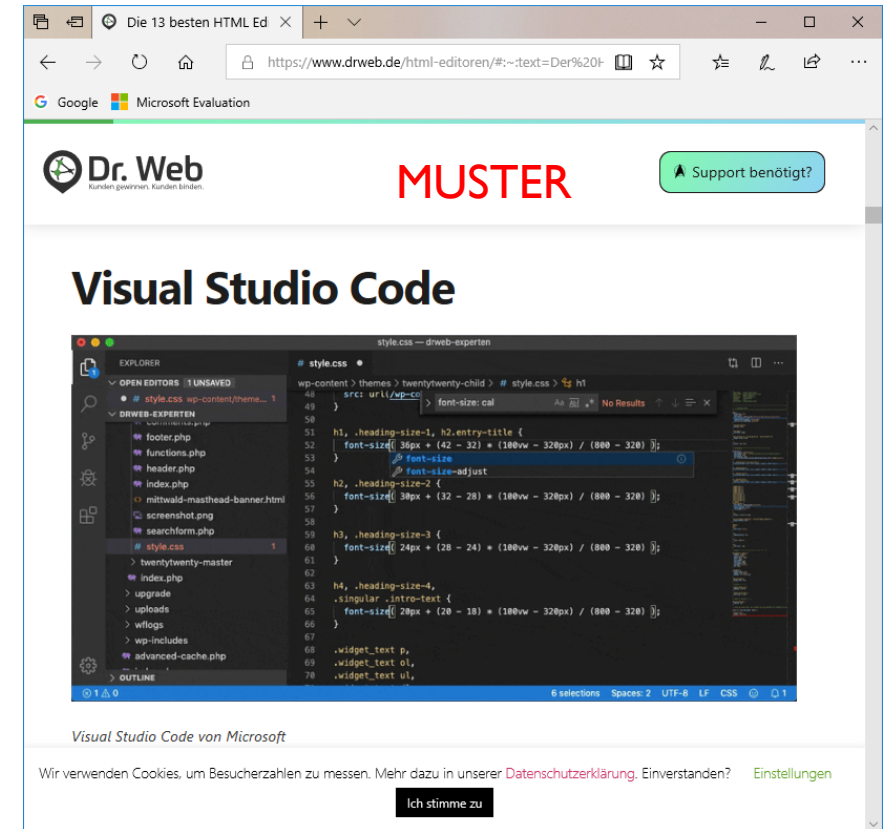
Die 13 besten HTML Ed

https://www.drweb.de/html-editoren/#:~:text=Der%20H

Google Microsoft Evaluation

Dr. Web
Kunden gewinnen. Kunden binden.

MUSTER

Support benötigt?

Visual Studio Code

style.css — drweb-experten

EXPLORER
OPEN EDITORS 1 UNSAVED
# style.css wp-content/theme... 1
DRWEB-EXPERTEN
comments.php
footer.php
functions.php
header.php
index.php
mittwald-masthead-banner.html
screenshot.png
searchform.php
# style.css 1
twentytwenty-master
index.php
upgrade
uploads
wflogs
wp-includes
advanced-cache.php
OUTLINE

# style.css
wp-content > themes > twentytwenty-child > # style.css > h1
48 src: url(/wp-co
49 }
50
51 h1, .heading-size-1, h2.entry-title {
52 font-size( 36px + (42 - 32) * (100vw - 320px) / (800 - 320) );
53 }
54
55 h2, .heading-size-2 {
56 font-size( 30px + (32 - 28) * (100vw - 320px) / (800 - 320) );
57 }
58
59 h3, .heading-size-3 {
60 font-size( 24px + (28 - 24) * (100vw - 320px) / (800 - 320) );
61 }
62
63 h4, .heading-size-4,
64 .singular .intro-text {
65 font-size( 20px + (20 - 18) * (100vw - 320px) / (800 - 320) );
66 }
67
68 .widget_text p,
69 .widget_text ol,
70 .widget_text ul,

font-size: cal No Results
font-size
font-size-adjust

⊗ 1 ⚠ 0 6 selections Spaces: 2 UTF-8 LF CSS 1

Visual Studio Code von Microsoft

Wir verwenden Cookies, um Besucherzahlen zu messen. Mehr dazu in unserer Datenschutzerklärung. Einverstanden? Einstellungen

Ich stimme zu